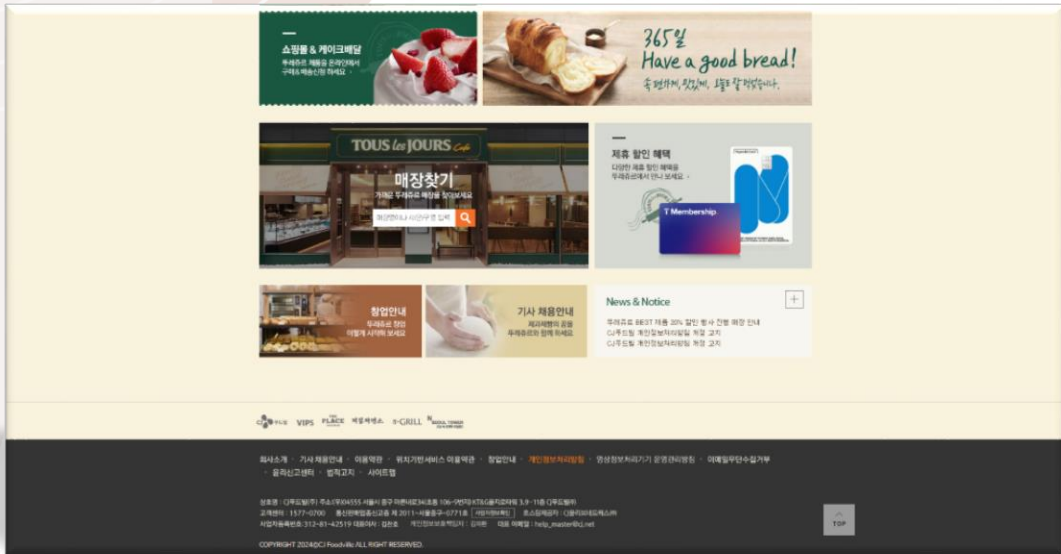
쇼핑몰 & 케이크배달
뚜레쥬르 제품을 온라인에서 구매 & 배송신청 하세요

365일
Have a good bread!
속 편하게, 맛있게, 오늘도 잘 먹었습니다.

TOUS les JOURS Café
매장찾기
가까운 뚜레쥬르 매장을 찾아보세요
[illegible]

제휴 할인 혜택
다양한 제휴 할인 혜택을 뚜레쥬르에서 만나 보세요.
T Membership

창업안내
뚜레쥬르 창업 어떻게 시작하 보세요

기사 채용안내
제과제빵의 꿈을 뚜레쥬르와 함께 하세요

News & Notice
+
뚜레쥬르 BEST 제품 30% 할인 행사 진행 매장 안내
CJ푸드빌 개인정보처리방침 개정 고지
CJ푸드빌 개인정보처리방침 개정 고지

CJ PLUS VIPS THE PLACE 계절밥상 N-GRILL N SEOUL TOWER

회사소개 · 기사 채용안내 · 이용약관 · 위치기반서비스 이용약관 · 창업안내 · 개인정보처리방침 · 영상정보처리기기 운영관리방침 · 이메일무단수집거부 · 윤리신고센터 · 법적고지 · 사이트맵

상호명 : CJ푸드빌(주) 주소:(우)04555 서울시 중구 퇴계로 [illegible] 106-7번지 KT&G을지로타워 3,9~11층 CJ푸드빌㈜
고객센터 : 1577-0700 통신판매업종신고증 제 2011-서울중구-0771호 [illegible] 호스팅제공자 : CJ올리브네트웍스㈜
사업자등록번호 : 312-81-42519 대표이사 : 김찬호 개인정보보호책임자 : 김태환 대표 이메일 : help_master@cj.net

COPYRIGHT 2024@CJ Foodville ALL RIGHT RESERVED.

TOP